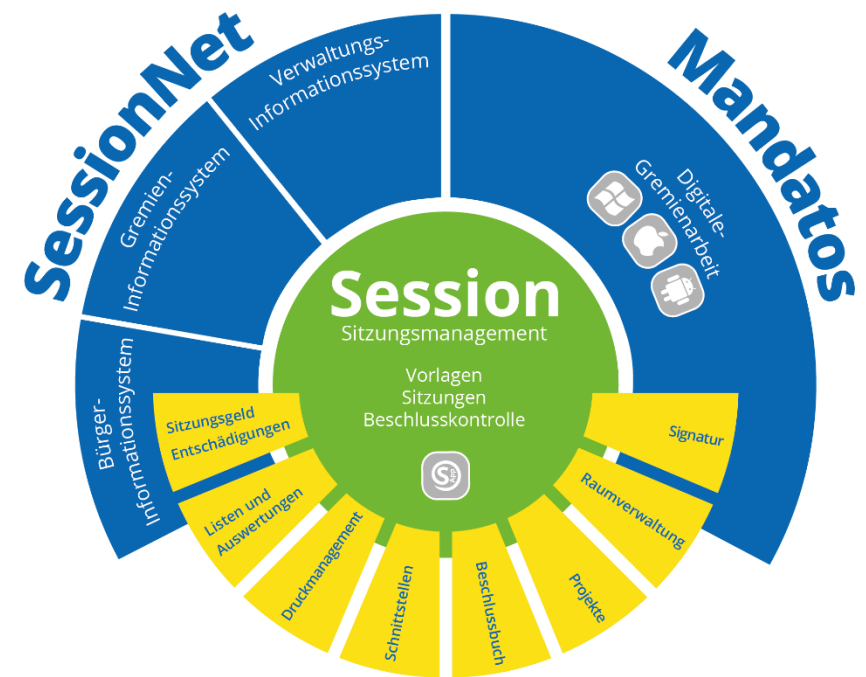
SessionNet

Verwaltungs-Informationssystem

Gremien-Informationssystem

Bürger-Informationssystem

Mandatos

Digitale-Gremienarbeit

Session
Sitzungsmanagement

Vorlagen
Sitzungen
Beschlusskontrolle

Sitzungsgeld Entschädigungen

Listen und Auswertungen

Druckmanagement

Schnittstellen

Beschlussbuch

Projekte

Raumverwaltung

Signatur